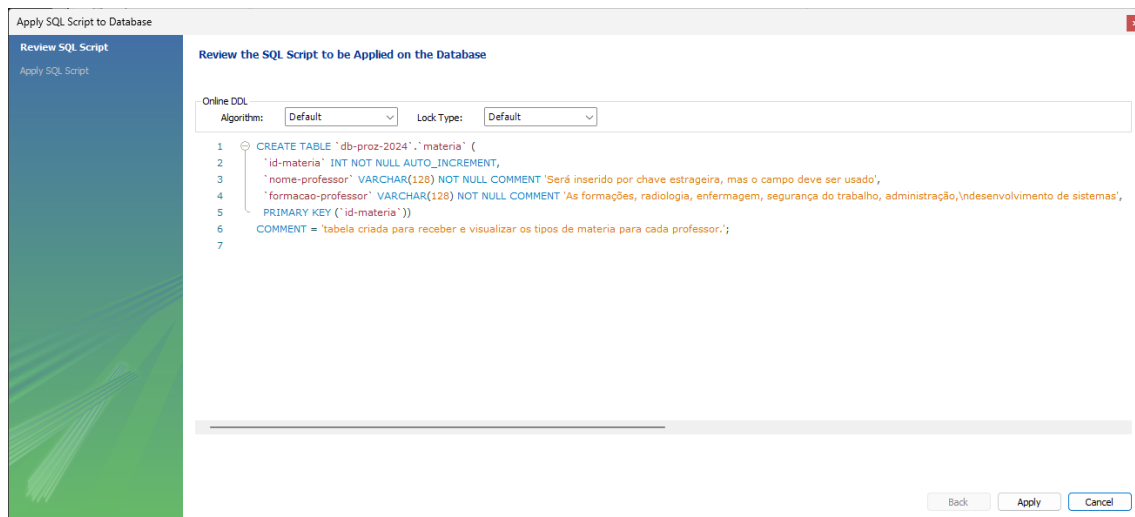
Apply SQL Script to Database

Review SQL Script
Apply SQL Script

Review the SQL Script to be Applied on the Database

Online DDL
Algorithm: Default
Lock Type: Default

1 CREATE TABLE `db-proz-2024`.`materia` (
2 `id-materia` INT NOT NULL AUTO_INCREMENT,
3 `nome-professor` VARCHAR(128) NOT NULL COMMENT 'Será inserido por chave estrageira, mas o campo deve ser usado',
4 `formacao-professor` VARCHAR(128) NOT NULL COMMENT 'As formações, radiologia, enfermagem, segurança do trabalho, administração,\ndesenvolvimento de sistemas',
5 PRIMARY KEY (`id-materia`))
6 COMMENT = 'tabela criada para receber e visualizar os tipos de materia para cada professor.';
7

Back
Apply
Cancel